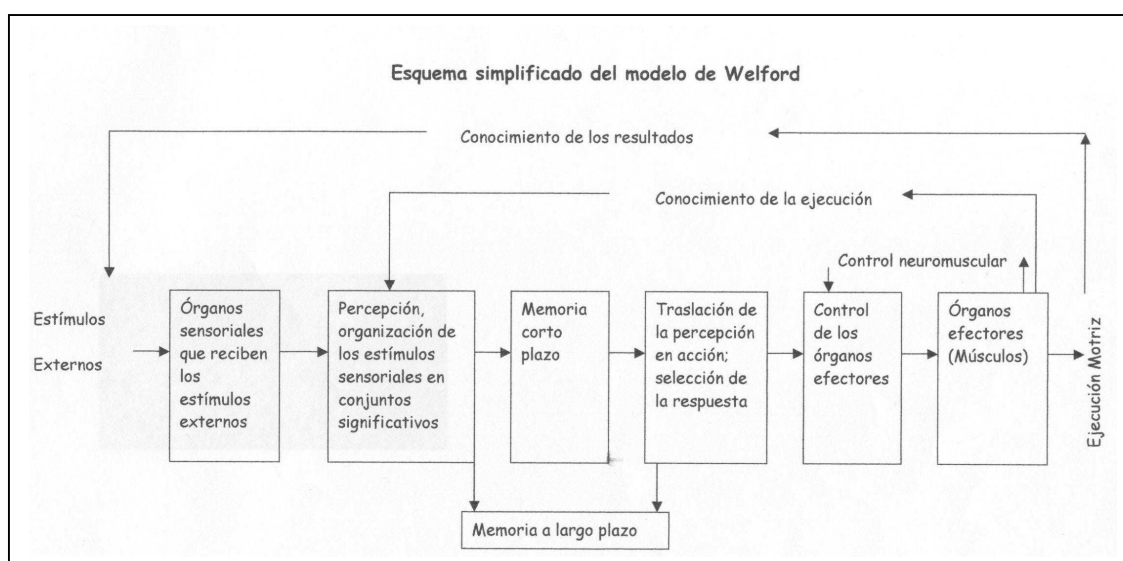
Esquema simplificado del modelo de Welford

Conocimiento de los resultados

Conocimiento de la ejecución

Control neuromuscular

Estímulos

Externos

Órganos sensoriales que reciben los estímulos externos

Percepción, organización de los estímulos sensoriales en conjuntos significativos

Memoria corto plazo

Traslación de la percepción en acción; selección de la respuesta

Control de los órganos efectores

Órganos efectores (Músculos)

Ejecución Motriz

Memoria a largo plazo